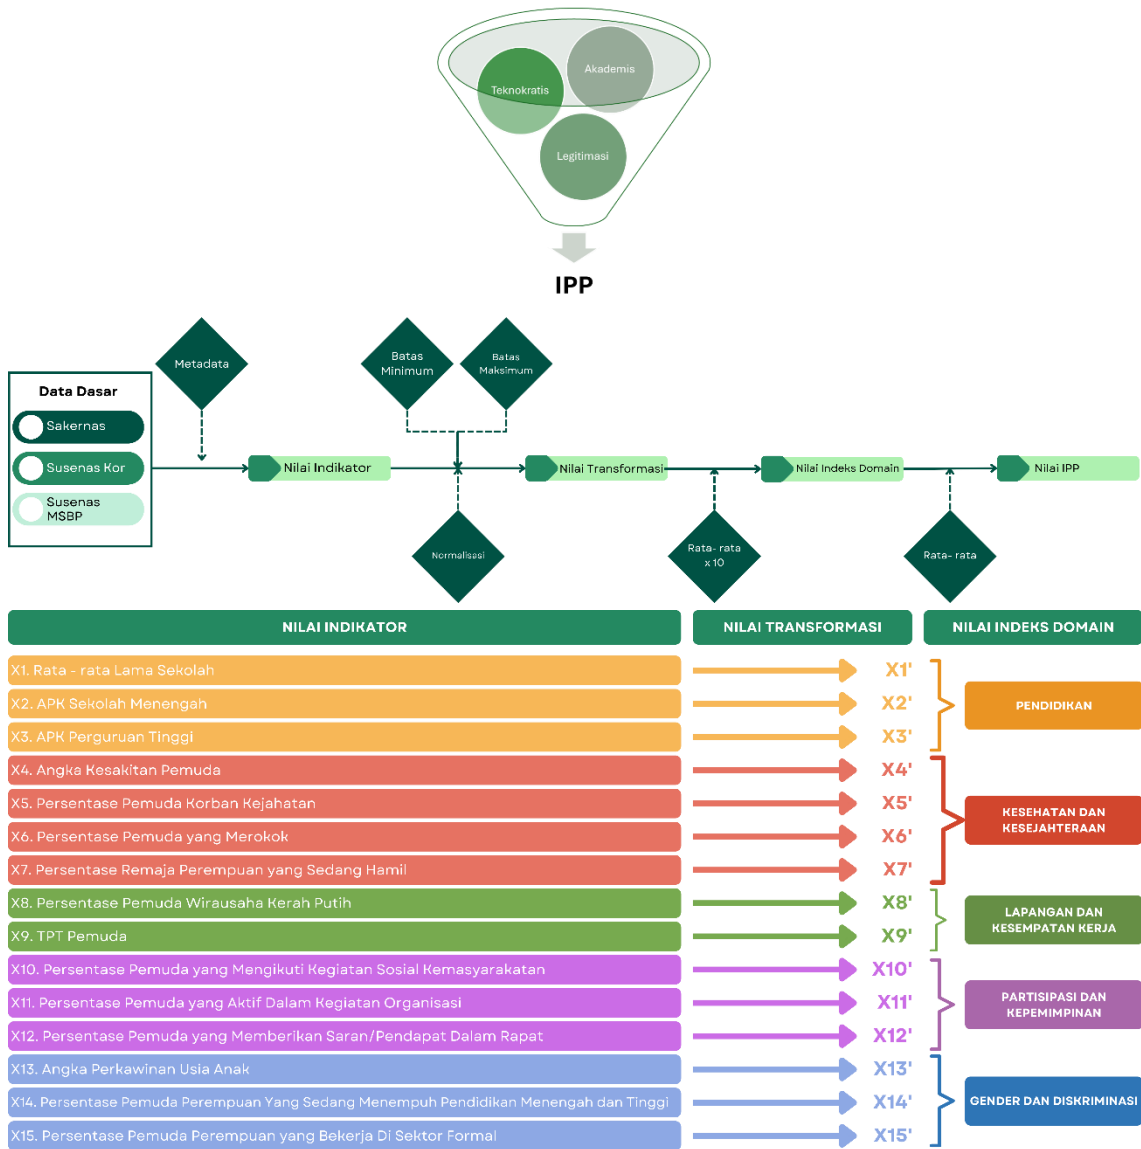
Akademis
Teknokratis
Legitimasi

IPP

Data Dasar
Sakernas
Susenas Kor
Susenas MSBP

Metadata
Batas Minimum
Batas Maksimum

Nilai Indikator
Nilai Transformasi
Nilai Indeks Domain
Nilai IPP

Normalisasi
Rata- rata x 10
Rata- rata

| NILAI INDIKATOR | NILAI TRANSFORMASI | NILAI INDEKS DOMAIN |
|---|---|---|
| X1. Rata - rata Lama Sekolah | X1' | PENDIDIKAN |
| X2. APK Sekolah Menengah | X2' | |
| X3. APK Perguruan Tinggi | X3' | |
| X4. Angka Kesakitan Pemuda | X4' | KESEHATAN DAN KESEJAHTERAAN |
| X5. Persentase Pemuda Korban Kejahatan | X5' | |
| X6. Persentase Pemuda yang Merokok | X6' | |
| X7. Persentase Remaja Perempuan yang Sedang Hamil | X7' | |
| X8. Persentase Pemuda Wirausaha Kerah Putih | X8' | LAPANGAN DAN KESEMPATAN KERJA |
| X9. TPT Pemuda | X9' | |
| X10. Persentase Pemuda yang Mengikuti Kegiatan Sosial Kemasyarakatan | X10' | PARTISIPASI DAN KEPEMIMPINAN |
| X11. Persentase Pemuda yang Aktif Dalam Kegiatan Organisasi | X11' | |
| X12. Persentase Pemuda yang Memberikan Saran/Pendapat Dalam Rapat | X12' | |
| X13. Angka Perkawinan Usia Anak | X13' | GENDER DAN DISKRIMINASI |
| X14. Persentase Pemuda Perempuan Yang Sedang Menempuh Pendidikan Menengah dan Tinggi | X14' | |
| X15. Persentase Pemuda Perempuan yang Bekerja Di Sektor Formal | X15' | |